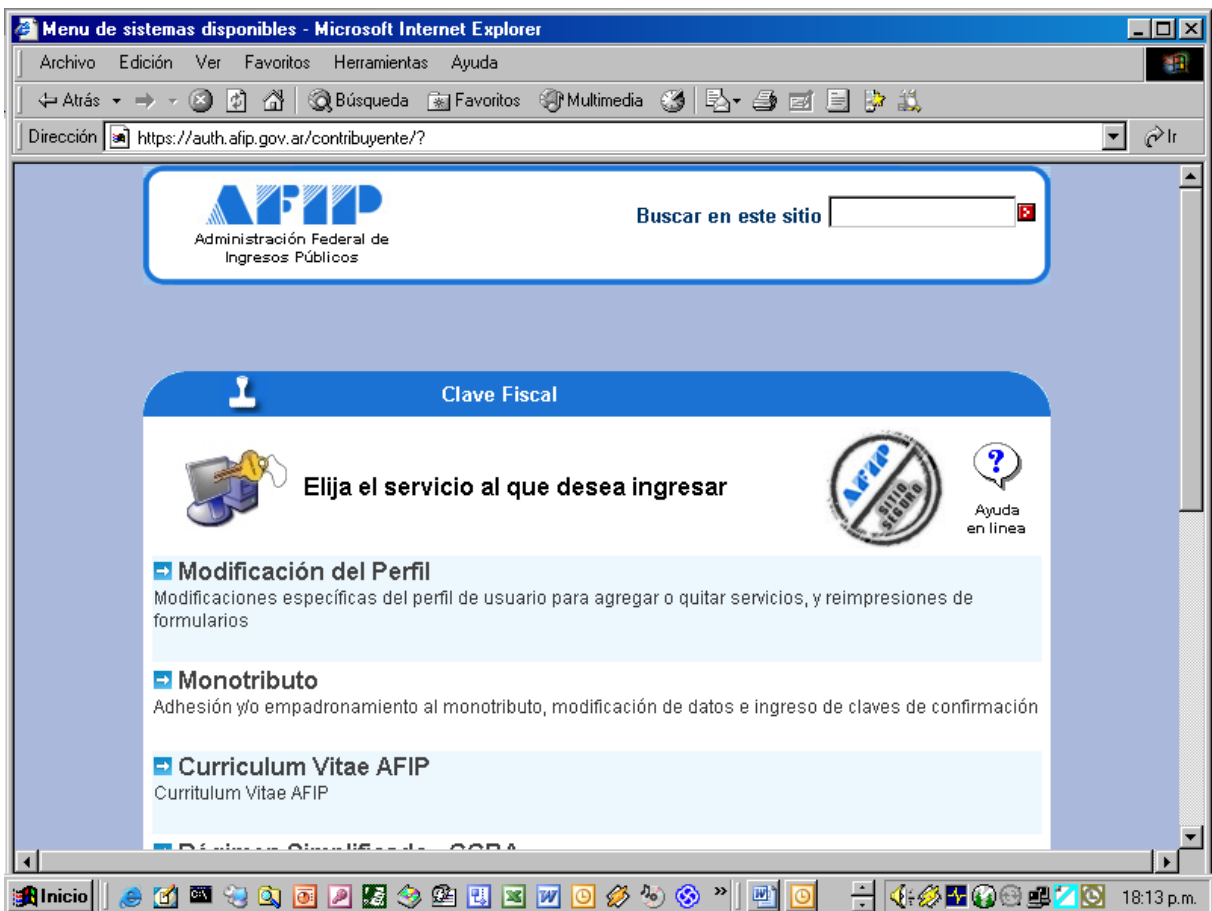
Menu de sistemas disponibles - Microsoft Internet Explorer

Archivo Edición Ver Favoritos Herramientas Ayuda

Atrás Búsqueda Favoritos Multimedia

Dirección https://auth.afip.gov.ar/contribuyente/? Ir

AFIP
Administración Federal de Ingresos Públicos

Buscar en este sitio

Clave Fiscal

Elija el servicio al que desea ingresar

AFIP SITIO SEGURO

Ayuda en linea

Modificación del Perfil
Modificaciones específicas del perfil de usuario para agregar o quitar servicios, y reimpresiones de formularios

Monotributo
Adhesión y/o empadronamiento al monotributo, modificación de datos e ingreso de claves de confirmación

Curriculum Vitae AFIP
Curritulum Vitae AFIP

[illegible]

Inicio

18:13 p.m.